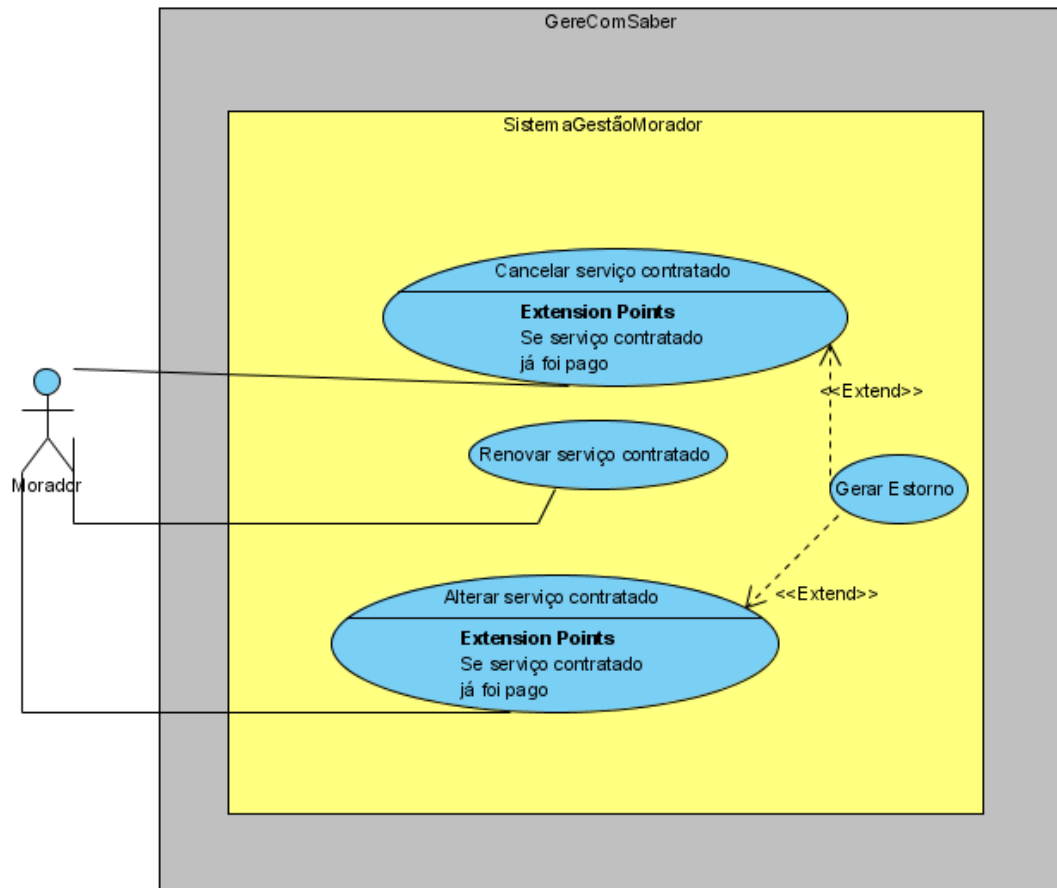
GereComSaber

SistemaGestãoMorador

Cancelar serviço contratado

**Extension Points**
Se serviço contratado já foi pago

<<Extend>>

Morador

Renovar serviço contratado

Gerar Estorno

<<Extend>>

Alterar serviço contratado

**Extension Points**
Se serviço contratado já foi pago